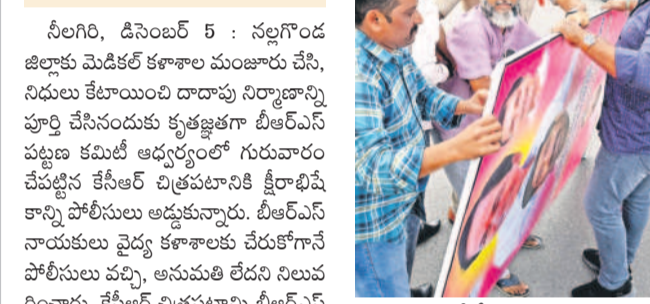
నీలగిరి, డిసెంబర్ 5 : నల్లగొండ జిల్లాకు మెడికల్ కళాశాల మంజూరు చేసి, నిధులు కేటాయించి దాదాపు నిర్మాణాన్ని పూర్తి చేసినందుకు కృతజ్ఞతగా బీఆర్ఎస్ పట్టణ కమిటీ ఆధ్వర్యంలో గురువారం చేపట్టిన కేసీఆర్ చిత్రపటానికి క్షీరాభిషేకాన్ని పోలీసులు అడ్డుకున్నారు. బీఆర్ఎస్ నాయకులు వైద్య కళాశాలకు చేరుకోగానే పోలీసులు వచ్చి, అనుమతి లేదని నిలువరించారు. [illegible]